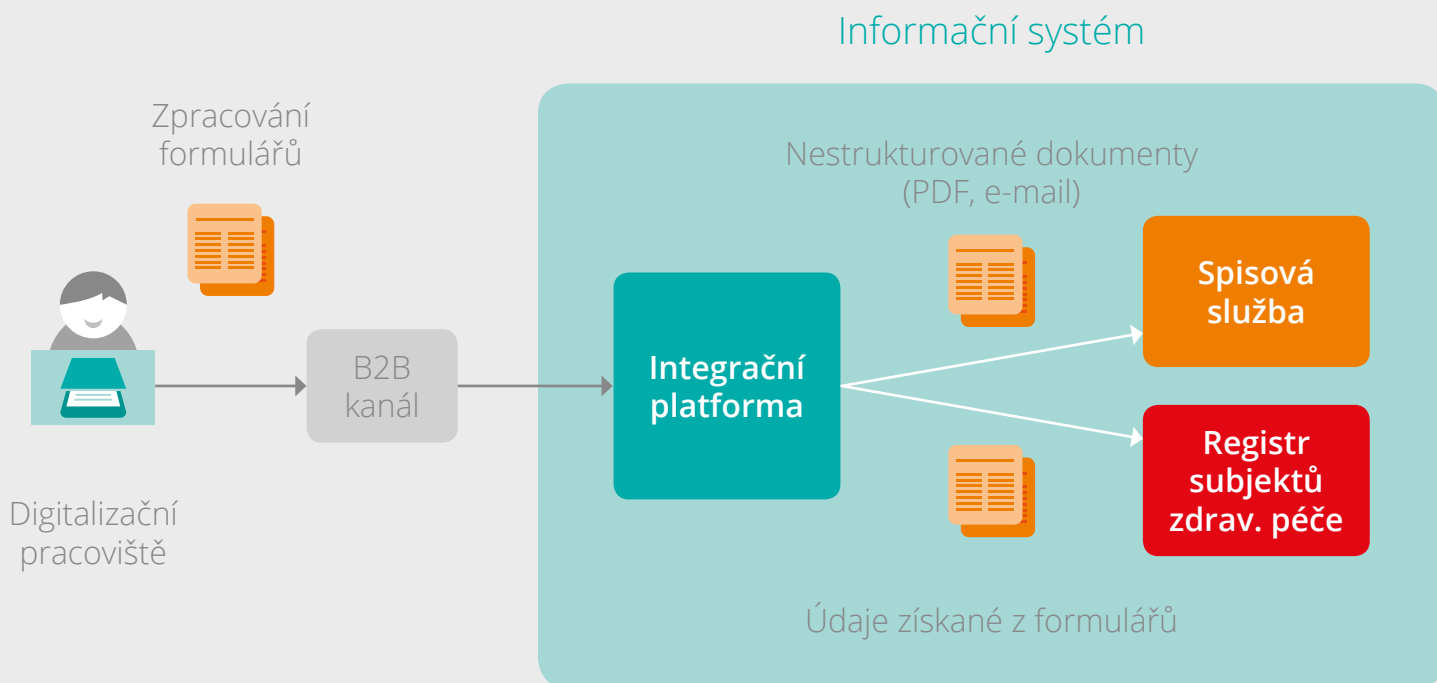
Informační systém

Zpracování formulářů

Nestrukturované dokumenty (PDF, e-mail)

Spisová služba

B2B kanál

Integrační platforma

Registr subjektů zdrav. péče

Digitalizační pracoviště

Údaje získané z formulářů